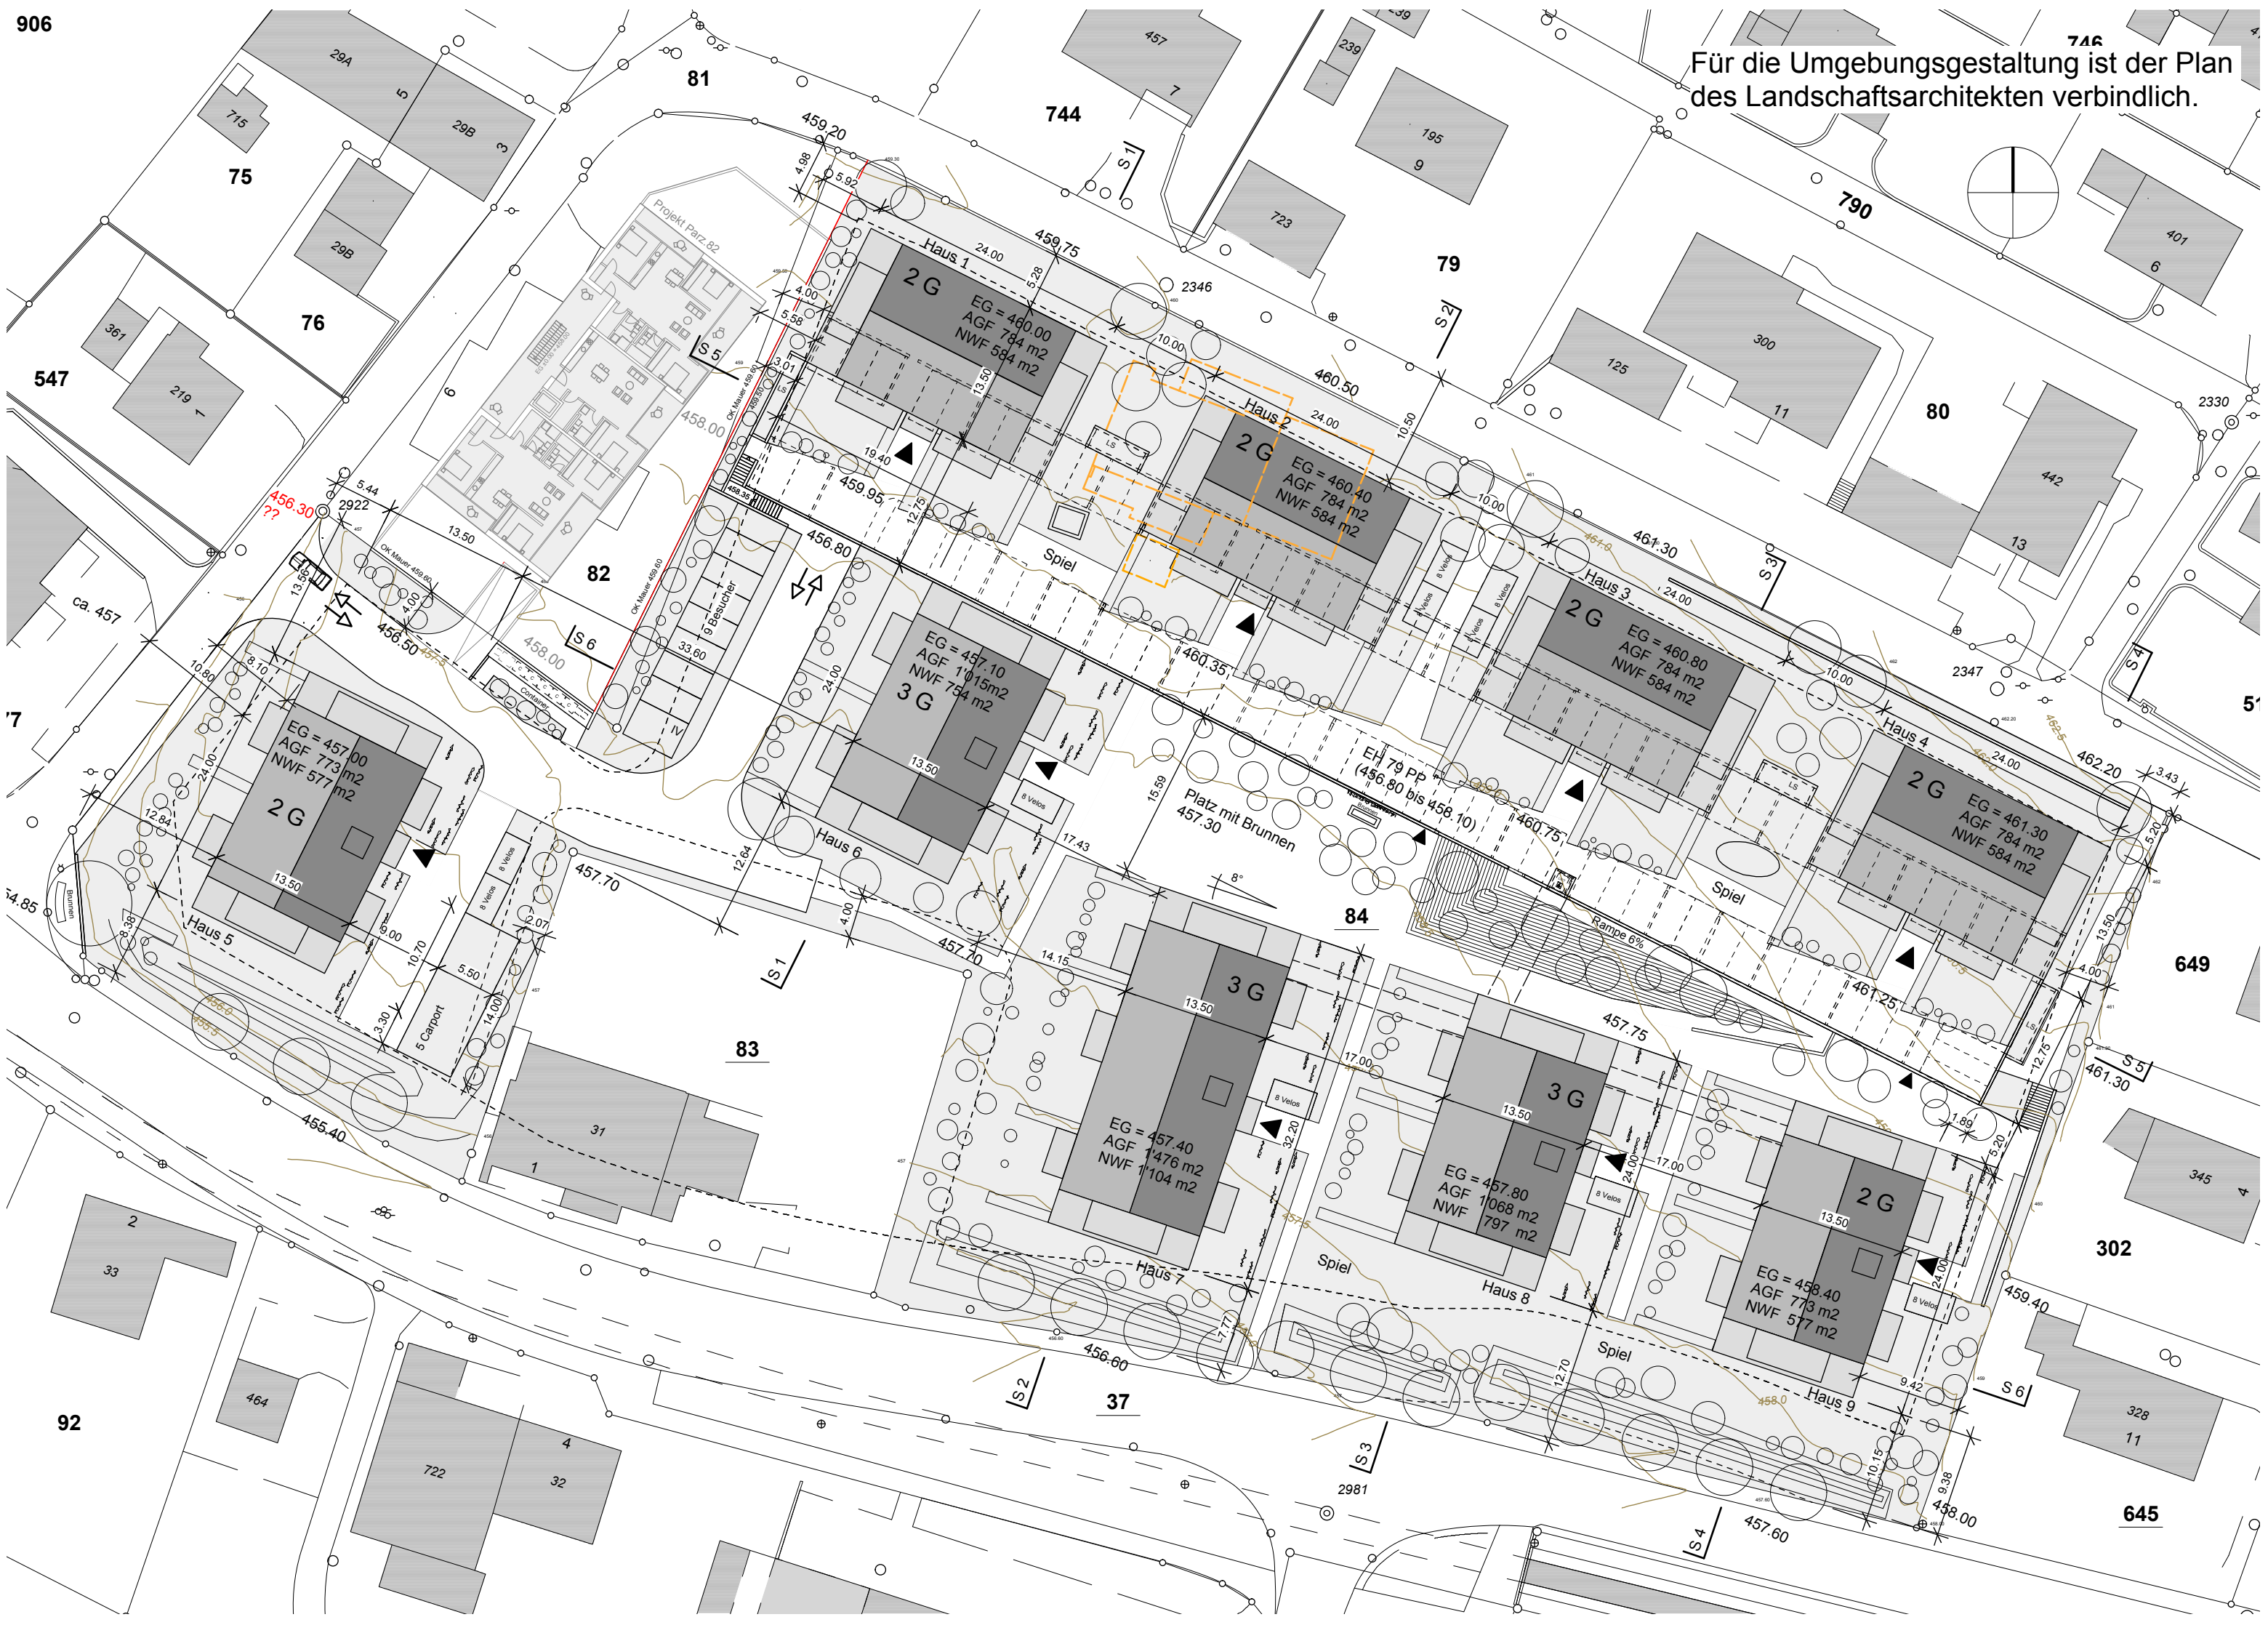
906

Für die Umgebungsgestaltung ist der Plan des Landschaftsarchitekten verbindlich.

81 744 79 790 80 75 76 547 82 83 84 649 302 645 92 37

Haus 1
2 G
EG = 460.00
AGF 784 m2
NWF 584 m2

Haus 2
2 G
EG = 460.40
AGF 784 m2
NWF 584 m2

Haus 3
2 G
EG = 460.80
AGF 784 m2
NWF 584 m2

Haus 4
2 G
EG = 461.30
AGF 784 m2
NWF 584 m2

Haus 5
2 G
EG = 457.00
AGF 773 m2
NWF 577 m2

Haus 6
3 G
EG = 457.10
AGF 1'015m2
NWF 754 m2

Haus 7
3 G
EG = 457.40
AGF 1'476 m2
NWF 1'104 m2

Haus 8
3 G
EG = 457.80
AGF 1068 m2
NWF 797 m2

Haus 9
2 G
EG = 458.40
AGF 773 m2
NWF 577 m2

Projekt Parz.82
EH 79 PP (456.80 bis 458.10)
Platz mit Brunnen 457.30
Rampe 6%
9 Besucher
5 Carport
Container
Spiel
Spiel
Spiel
Spiel
8 Velos

456.30 ??
ca. 457
459.20 459.75 460.50 461.30 462.20 461.30 459.40 458.00 457.60 456.60 455.40 456.50 456.80 459.95 460.35 460.75 461.25 457.75 457.70 457.70 458.00 458.00

S 1 S 2 S 3 S 4 S 5 S 6

2346 2347 2330 2922 2981